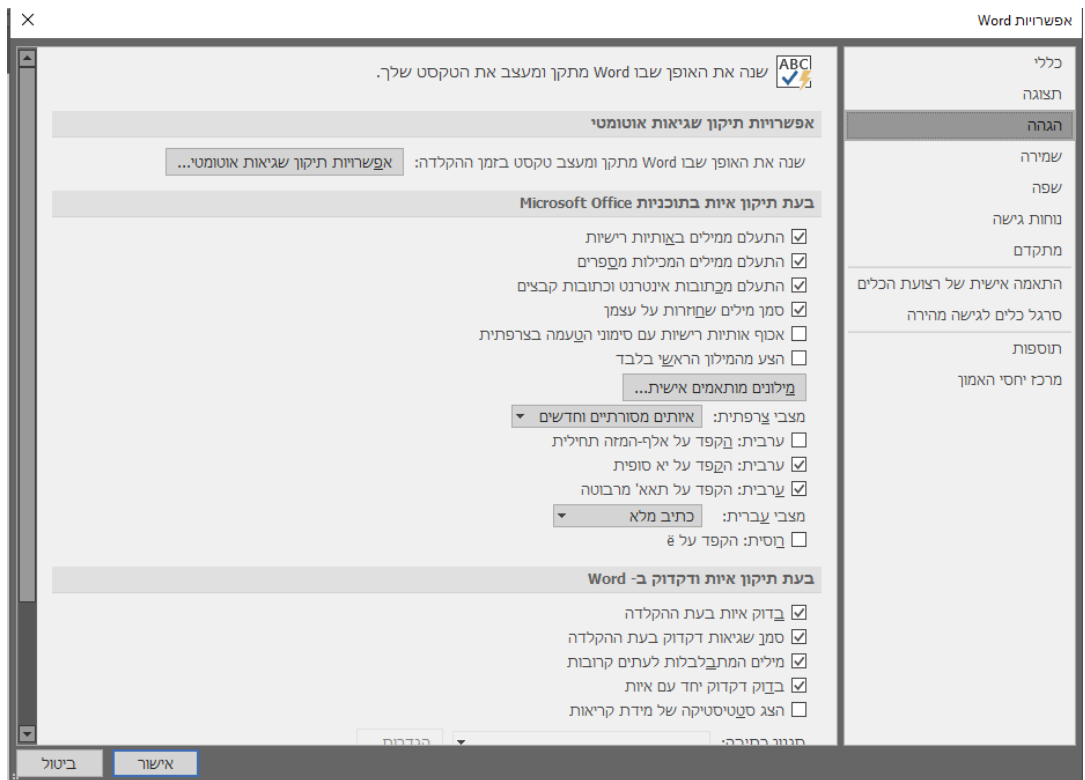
אפשרויות Word
×

כללי
תצוגה
הגהה
שמירה
שפה
נוחות גישה
מתקדם
התאמה אישית של רצועת הכלים
סרגל כלים לגישה מהירה
תוספות
מרכז יחסי האמון

ABC
שנה את האופן שבו Word מתקן ומעצב את הטקסט שלך.

אפשרויות תיקון שגיאות אוטומטי
שנה את האופן שבו Word מתקן ומעצב טקסט בזמן ההקלדה: אפשרויות תיקון שגיאות אוטומטי...

בעת תיקון איות בתוכניות Microsoft Office
התעלם ממילים באותיות רישיות
התעלם ממילים המכילות מספרים
התעלם מכתובות אינטרנט וכתובות קבצים
סמן מילים שחוזרות על עצמן
אכוף אותיות רישיות עם סימוני הטעמה בצרפתית
הצע מהמילון הראשי בלבד
מילונים מותאמים אישית...
מצבי צרפתית: איותים מסורתיים וחדשים
ערבית: הקפד על אלף-המזה תחילית
ערבית: הקפד על יא סופית
ערבית: הקפד על תאא' מרבוטה
מצבי עברית: כתיב מלא
רוסית: הקפד על ё

בעת תיקון איות ודקדוק ב- Word
בדוק איות בעת ההקלדה
סמן שגיאות דקדוק בעת ההקלדה
מילים המתבלבלות לעתים קרובות
בדוק דקדוק יחד עם איות
הצג סטטיסטיקה של מידת קריאות
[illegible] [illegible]

אישור
ביטול